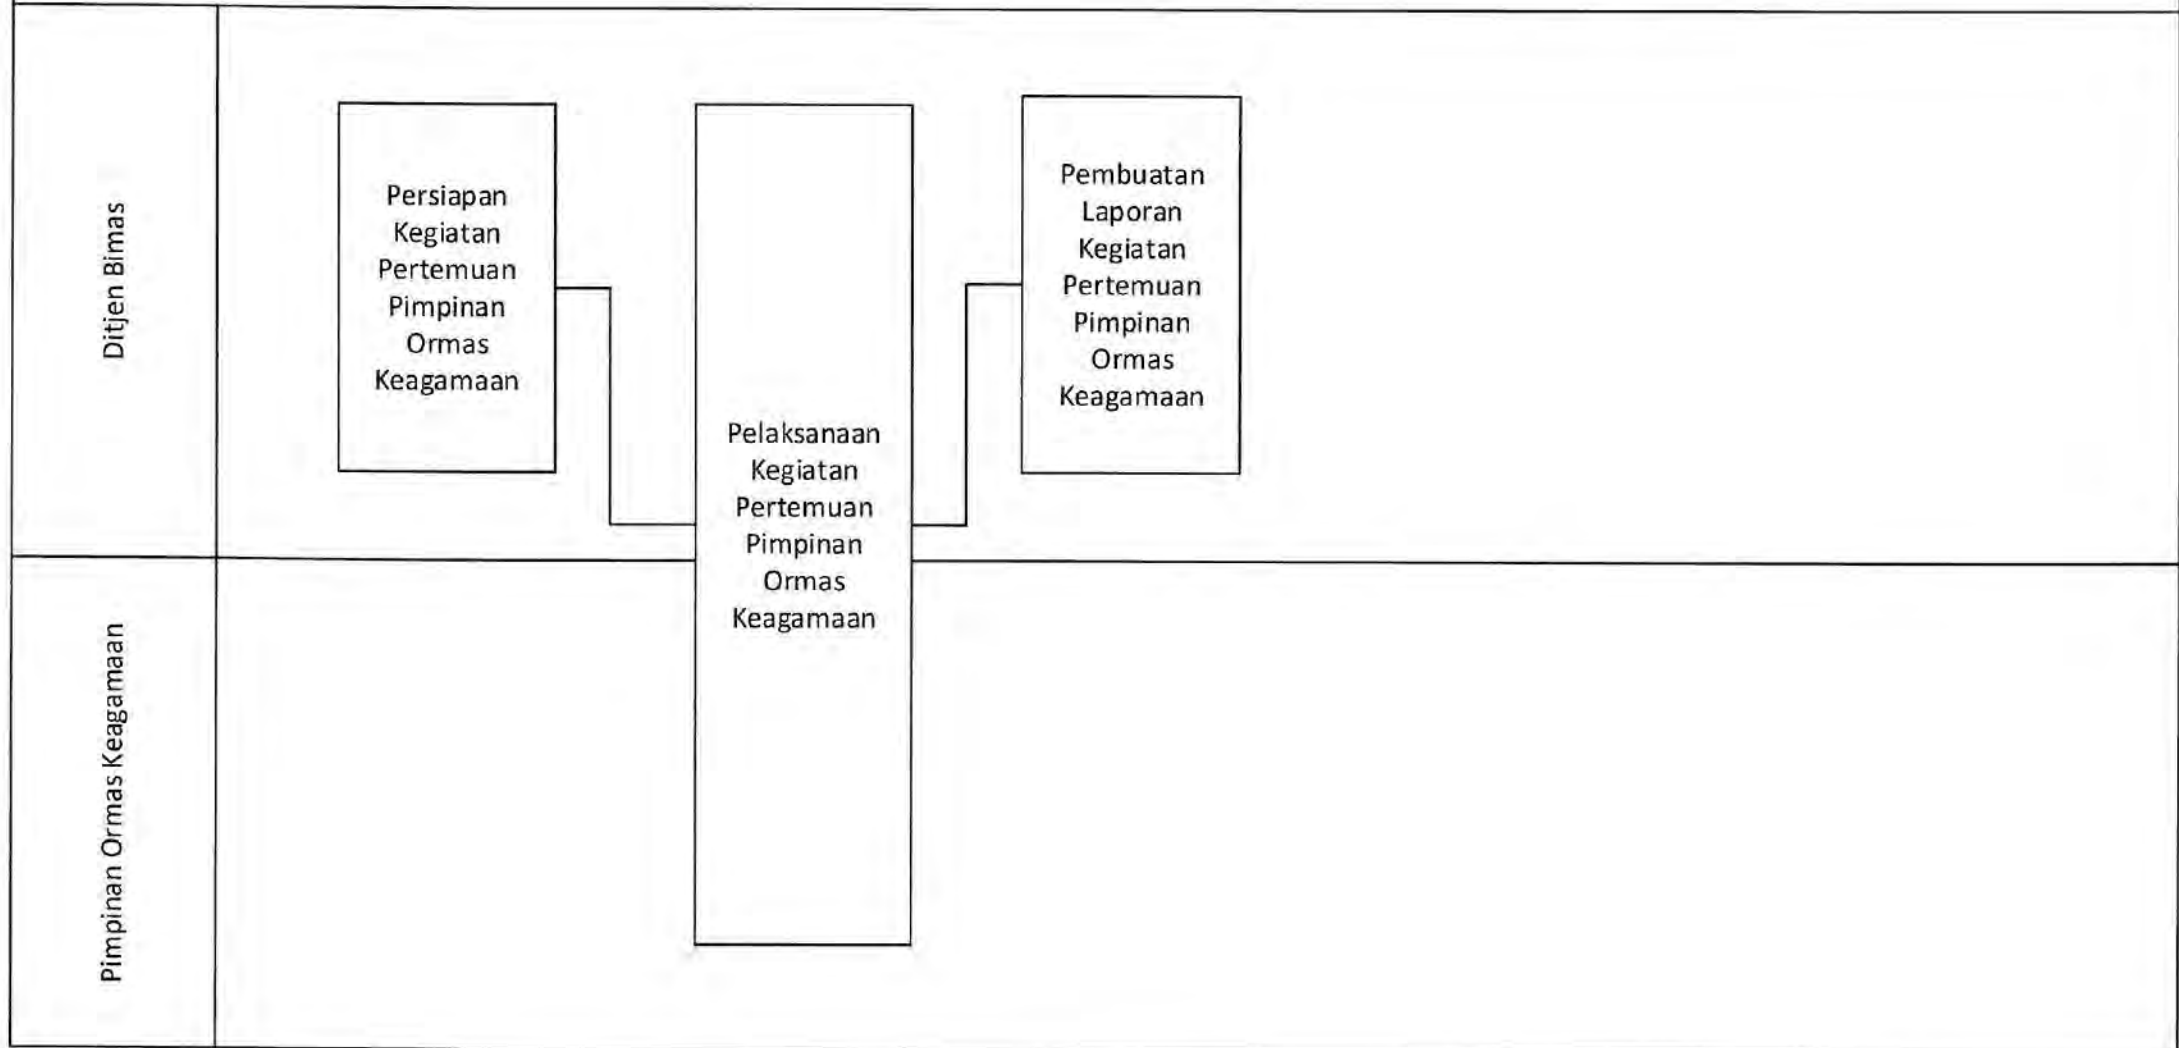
Ditjen Bimas

Persiapan Kegiatan Pertemuan Pimpinan Ormas Keagamaan

Pelaksanaan Kegiatan Pertemuan Pimpinan Ormas Keagamaan

Pembuatan Laporan Kegiatan Pertemuan Pimpinan Ormas Keagamaan

Pimpinan Ormas Keagamaan